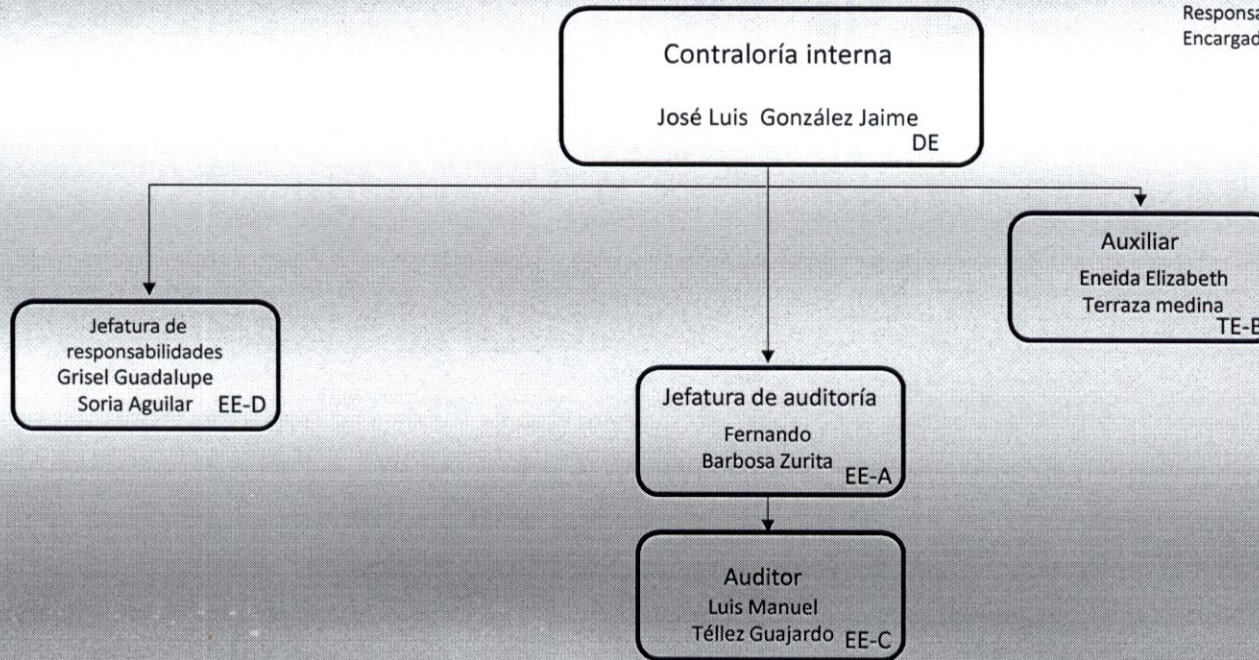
Responsa
Encargad

Contraloría interna
José Luis González Jaime
DE

Jefatura de responsabilidades
Grisel Guadalupe Soria Aguilar EE-D

Jefatura de auditoría
Fernando Barbosa Zurita EE-A

Auditor
Luis Manuel Téllez Guajardo EE-C

Auxiliar
Eneida Elizabeth Terraza medina
TE-B